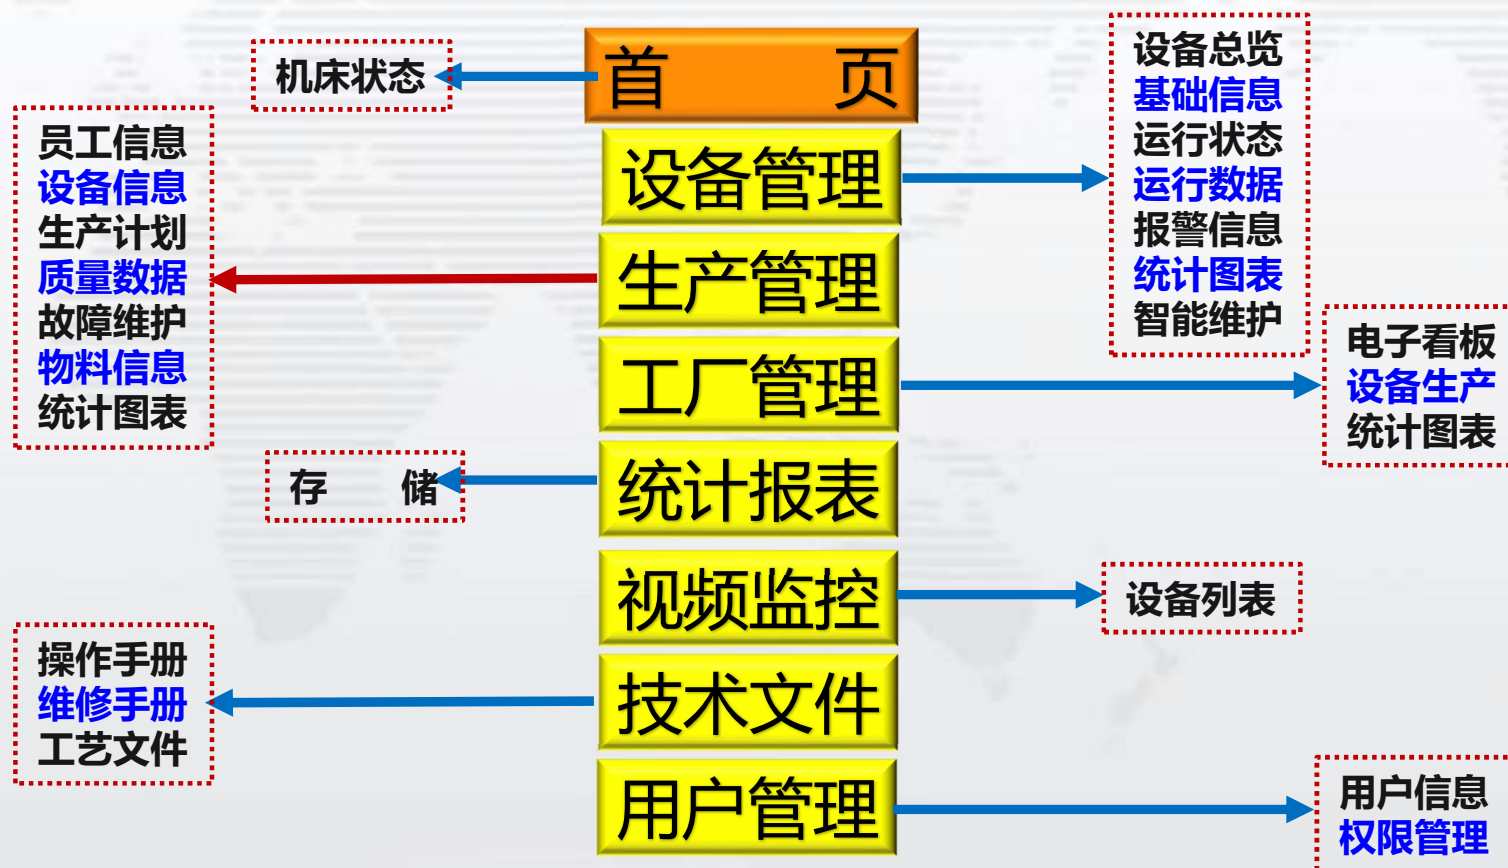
机床状态

首 页

设备总览
基础信息
运行状态
运行数据
报警信息
统计图表
智能维护

员工信息
设备信息
生产计划
质量数据
故障维护
物料信息
统计图表

设备管理

生产管理

工厂管理

电子看板
设备生产
统计图表

存 储

统计报表

视频监控

设备列表

操作手册
维修手册
工艺文件

技术文件

用户管理

用户信息
权限管理